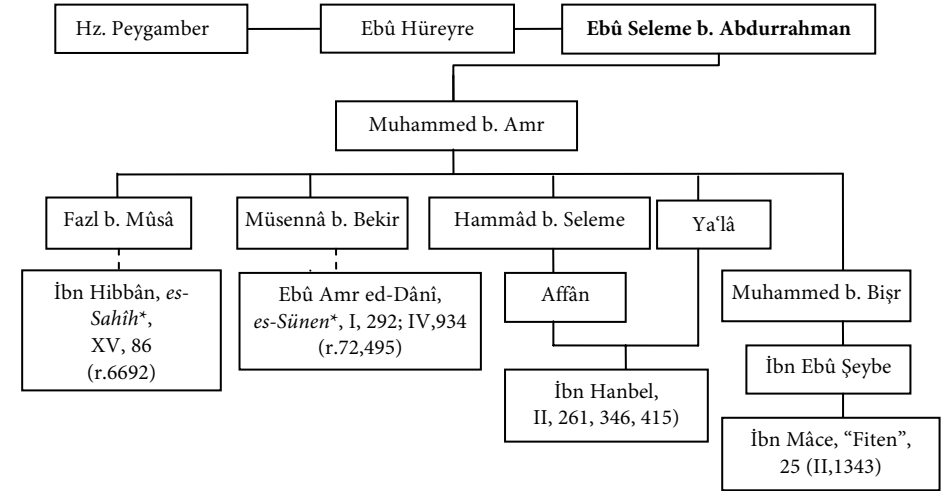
Hz. Peygamber

Ebû Hüreyre

**Ebû Seleme b. Abdurrahman**

Muhammed b. Amr

Fazl b. Mûsâ

Müsennâ b. Bekir

Hammâd b. Seleme

Ya'lâ

İbn Hibbân, *es-Sahîh*\*, XV, 86 (r.6692)

Ebû Amr ed-Dânî, *es-Sünen*\*, I, 292; IV,934 (r.72,495)

Affân

Muhammed b. Bişr

İbn Ebû Şeybe

İbn Hanbel, II, 261, 346, 415)

İbn Mâce, "Fiten", 25 (II,1343)